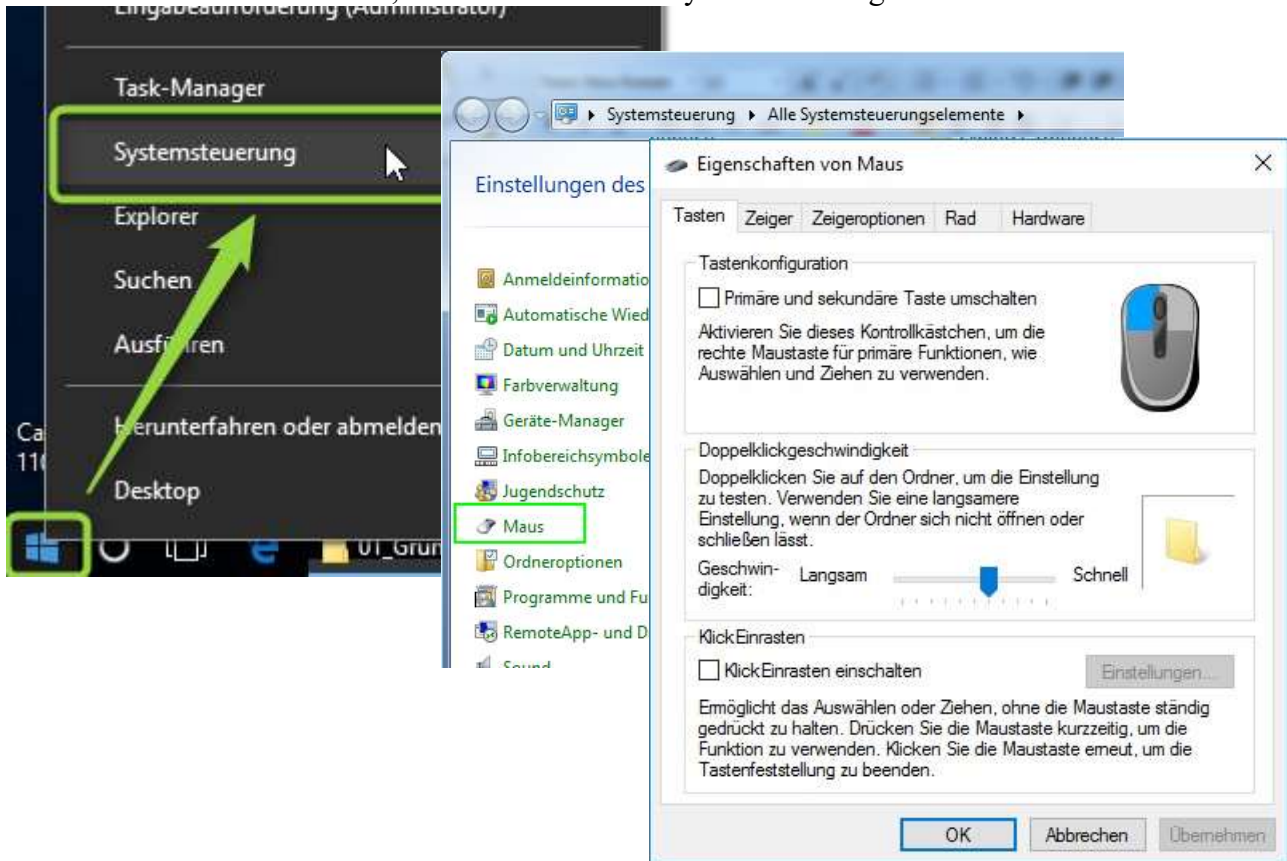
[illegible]

Task-Manager

Systemsteuerung

Explorer

Suchen

Ausführen

Herunterfahren oder abmelden

Desktop

Ca
11

01_Grun

Systemsteuerung ▸ Alle Systemsteuerungselemente ▸

Einstellungen des

Anmeldeinformatio
Automatische Wied
Datum und Uhrzeit
Farbverwaltung
Geräte-Manager
Infobereichsymbole
Jugendschutz
Maus
Ordneroptionen
Programme und Fu
RemoteApp- und D
Sound

Eigenschaften von Maus

×

Tasten | Zeiger | Zeigeroptionen | Rad | Hardware

Tastenkonfiguration

Primäre und sekundäre Taste umschalten

Aktivieren Sie dieses Kontrollkästchen, um die rechte Maustaste für primäre Funktionen, wie Auswählen und Ziehen zu verwenden.

Doppelklickgeschwindigkeit

Doppelklicken Sie auf den Ordner, um die Einstellung zu testen. Verwenden Sie eine langsamere Einstellung, wenn der Ordner sich nicht öffnen oder schließen lässt.

Geschwindigkeit: Langsam Schnell

KlickEinrasten

KlickEinrasten einschalten

Einstellungen...

Ermöglicht das Auswählen oder Ziehen, ohne die Maustaste ständig gedrückt zu halten. Drücken Sie die Maustaste kurzzeitig, um die Funktion zu verwenden. Klicken Sie die Maustaste erneut, um die Tastenfeststellung zu beenden.

OK Abbrechen Übernehmen